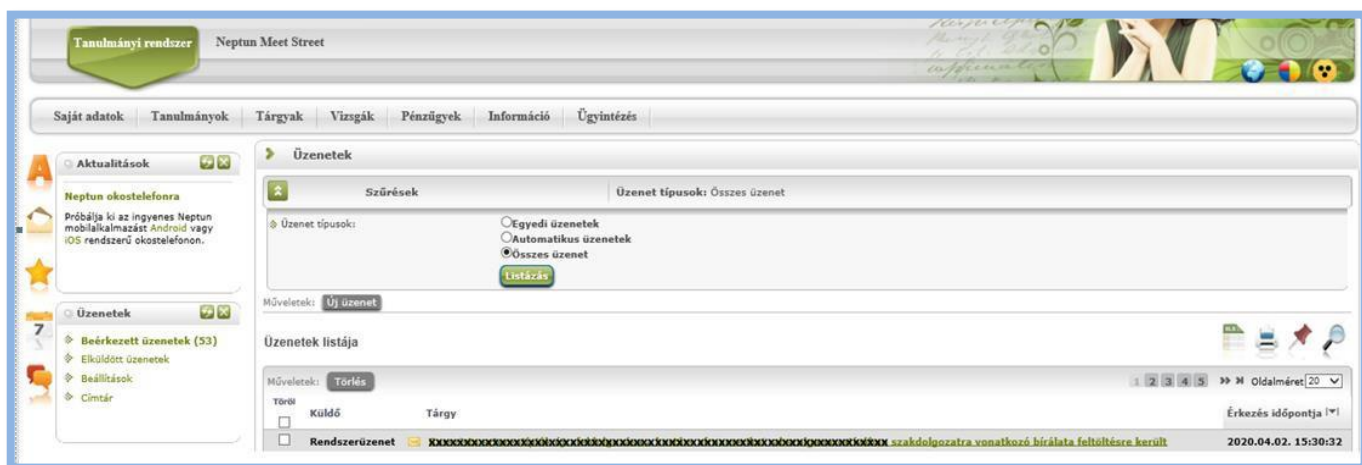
Tanulmányi rendszer Neptun Meet Street

Saját adatok | Tanulmányok | Tárgyak | Vizsgák | Pénzügyek | Információ | Ügyintézés

Aktualitások

Neptun okostelefonra

Próbálja ki az ingyenes Neptun mobilalkalmazást Android vagy iOS rendszerű okostelefonon.

Üzenetek

Beérkezett üzenetek (53)
Elküldött üzenetek
Beállítások
Címtár

7

Üzenetek

Szűrések

Üzenet típusok: Összes üzenet

Üzenet típusok:

Egyedi üzenetek
Automatikus üzenetek
Összes üzenet

Listázás

Műveletek: Új üzenet

Üzenetek listája

Műveletek: Törlés

1 2 3 4 5 Oldalméret 20

| Töröl | Küldő | Tárgy | Érkezés időpontja |
|---|---|---|---|
| | Rendszerüzenet | xxxxxxxxxxxxxxxxxxxxxxxxxxxxxxxxxxxxxxxxxxxxxxxxxxxxxxxxxxxxxxxx szakdolgozatra vonatkozó bírálata feltöltésre került | 2020.04.02. 15:30:32 |